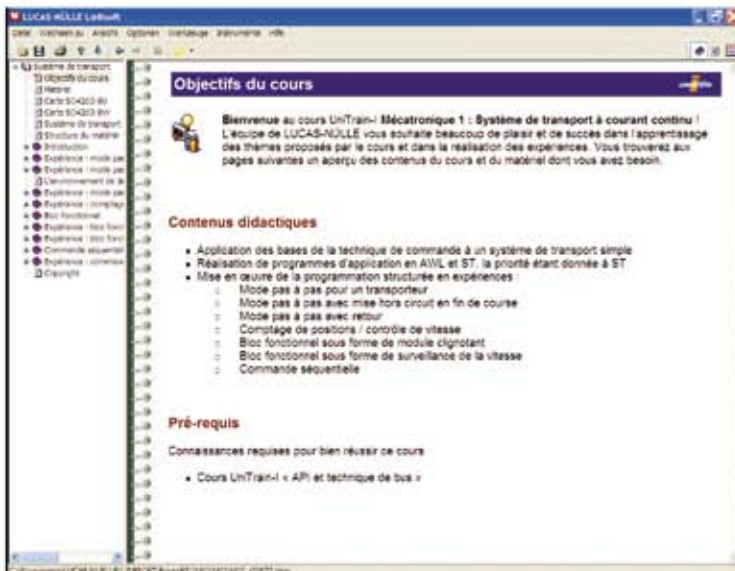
LUCAS-NÜLLE LabSoft

Datei Wechseln zu Ansicht Optionen Werkzeuge Instrumente Hilfe

Système de transport
Objectifs du cours
Matériel
Carte SO4203-6U
Carte SO4203-6H
Système de transport
Structure du matériel
Introduction
Expérience : mode pas
Expérience : mode pas
L'environnement de la
Expérience : mode pas
Expérience : comptage
Bloc fonctionnel
Expérience : bloc fonct
Expérience : bloc fonct
Commande séquentiell
Expérience : comman
Copyright

Objectifs du cours

Bienvenue au cours UniTrain-I Mécatronique 1 : Système de transport à courant continu ! L'équipe de LUCAS-NÜLLE vous souhaite beaucoup de plaisir et de succès dans l'apprentissage des thèmes proposés par le cours et dans la réalisation des expériences. Vous trouverez aux pages suivantes un aperçu des contenus du cours et du matériel dont vous avez besoin.

Contenus didactiques

• Application des bases de la technique de commande à un système de transport simple
• Réalisation de programmes d'application en AWL et ST, la priorité étant donnée à ST
• Mise en œuvre de la programmation structurée en expériences :
○ Mode pas à pas pour un transporteur
○ Mode pas à pas avec mise hors circuit en fin de course
○ Mode pas à pas avec retour
○ Comptage de positions / contrôle de vitesse
○ Bloc fonctionnel sous forme de module clignotant
○ Bloc fonctionnel sous forme de surveillance de la vitesse
○ Commande séquentielle

Pré-requis

Connaissances requises pour bien réussir ce cours

• Cours UniTrain-I « API et technique de bus »

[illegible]